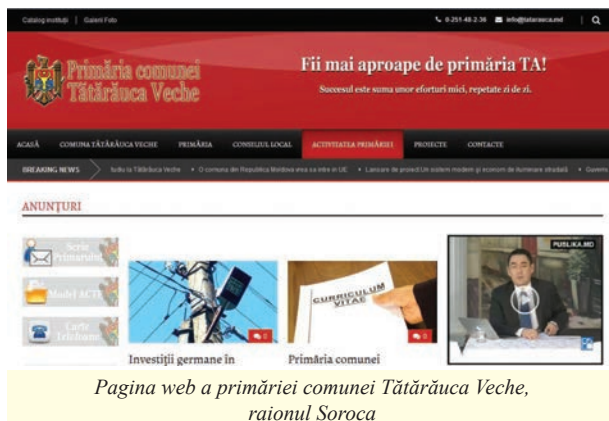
Catalog instituții | Galerii Foto

0-251-48-2-36 info@tatarauca.md

Primăria comunei Tătărăuca Veche

Fii mai aproape de primăria TA!

Succesul este suma unor eforturi mici, repetate zi de zi.

ACASĂ | COMUNA TĂTĂRĂUCA VECHE | PRIMĂRIA | CONSILIUL LOCAL | ACTIVITATEA PRIMĂRIEI | PROIECTE | CONTACTE

BREAKING NEWS

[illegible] la Tătărăuca Veche • O comuna din Republica Moldova aiva sa intre in UE • Lansare de proiect Un sistem modern și econom de iluminare stradală • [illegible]

ANUNȚURI

Scrie Primarului

Modele ACTE

Carte Telefonică

0

0

PUBLIKA.MD

CURRICULUM VITAE

Investiții germane în

Primăria comunei

Pagina web a primăriei comunei Tătărăuca Veche, raionul Soroca